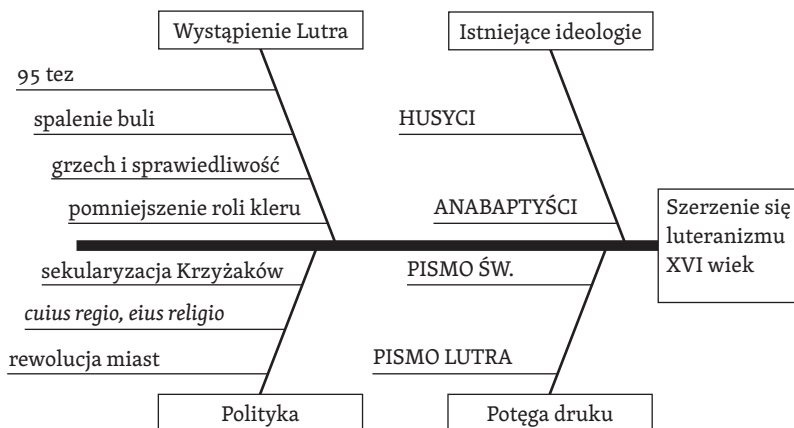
Wystąpienie Lutra

95 tez

spalenie buli

grzech i sprawiedliwość

pomniejszenie roli kleru

Istniejące ideologie

HUSYCI

ANABAPTYŚCI

Szerzenie się luteranizmu XVI wiek

sekularyzacja Krzyżaków

*cuius regio, eius religio*

rewolucja miast

Polityka

PISMO ŚW.

PISMO LUTRA

Potęga druku